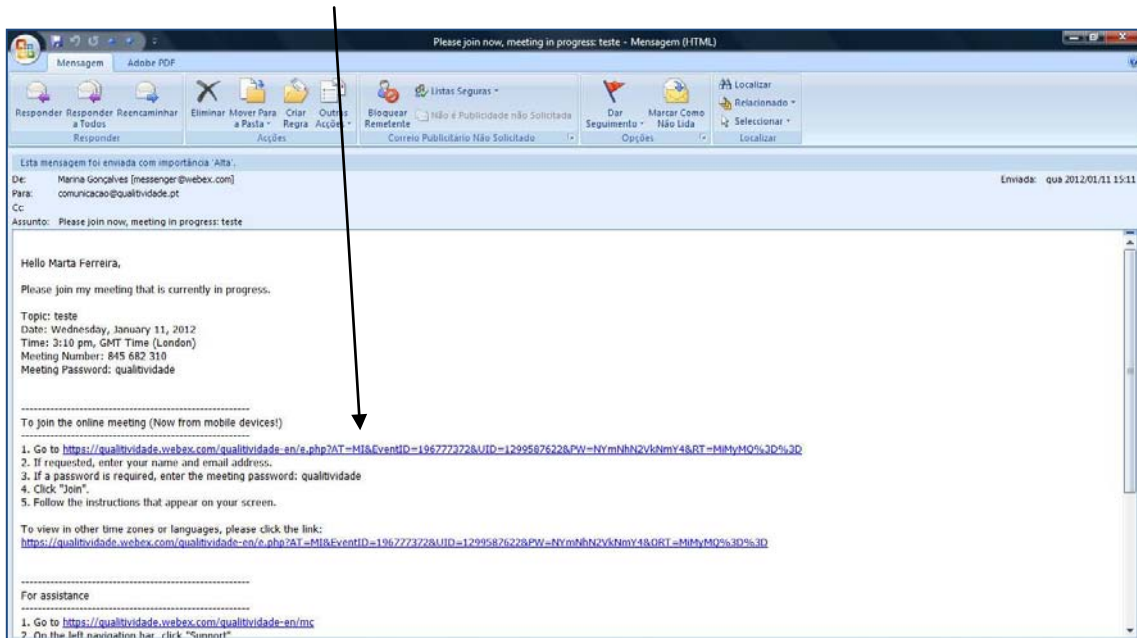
Please join now, meeting in progress: teste - Mensagem (HTML)

Mensagem Adobe PDF

Responder Responder a Todos Reencaminhar
Responder

Eliminar Mover Para a Pasta Criar Regra Outras Acções
Acções

Bloquear Remetente Listas Seguras Não é Publicidade não Solicitada
Correio Publicitário Não Solicitado

Dar Seguimento Marcar Como Não Lida
Opções

Localizar Relacionado Seleccionar
Localizar

Esta mensagem foi enviada com importância 'Alta'.

De: Marina Gonçalves [messenger@webex.com]
Para: comunicacao@qualitividade.pt
Cc:
Assunto: Please join now, meeting in progress: teste

Enviada: qua 2012/01/11 15:11

Hello Marta Ferreira,

Please join my meeting that is currently in progress.

Topic: teste
Date: Wednesday, January 11, 2012
Time: 3:10 pm, GMT Time (London)
Meeting Number: 845 682 310
Meeting Password: qualitividade

-------------------------------------------------------
To join the online meeting (Now from mobile devices!)
-------------------------------------------------------
1. Go to https://qualitividade.webex.com/qualitividade-en/e.php?AT=MI&EventID=196777372&UID=1299587622&PW=NYmNhN2VkNmY4&RT=MiMyMQ%3D%3D
2. If requested, enter your name and email address.
3. If a password is required, enter the meeting password: qualitividade
4. Click "Join".
5. Follow the instructions that appear on your screen.

To view in other time zones or languages, please click the link:
https://qualitividade.webex.com/qualitividade-en/e.php?AT=MI&EventID=196777372&UID=1299587622&PW=NYmNhN2VkNmY4&ORT=MiMyMQ%3D%3D

-------------------------------------------------------
For assistance
-------------------------------------------------------
1. Go to https://qualitividade.webex.com/qualitividade-en/mc
2. On the left navigation bar, click "Support".